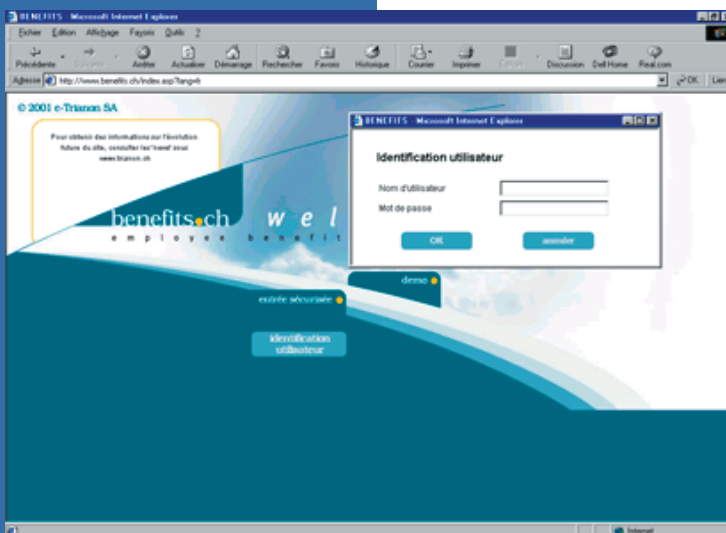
BENEFITS - Microsoft Internet Explorer

Fichier Edition Affichage Favoris Outils ?

Précédente Suivante Arrêter Actualiser Démarrage Rechercher Favoris Historique Courrier Imprimer Edition Discussion Dell Home Real.com

Adresse http://www.benefits.ch/index.asp?lang=fr OK Liens

© 2001 e-Trianon SA

Pour obtenir des informations sur l'évolution future du site, consulter les "news" sous www.trianon.ch

benefits.ch w e l

e m p l o y e e b e n e f i t

demo

entrée sécurisée

identification utilisateur

BENEFITS - Microsoft Internet Explorer

Identification utilisateur

Nom d'utilisateur

Mot de passe

OK

annuler

Internet